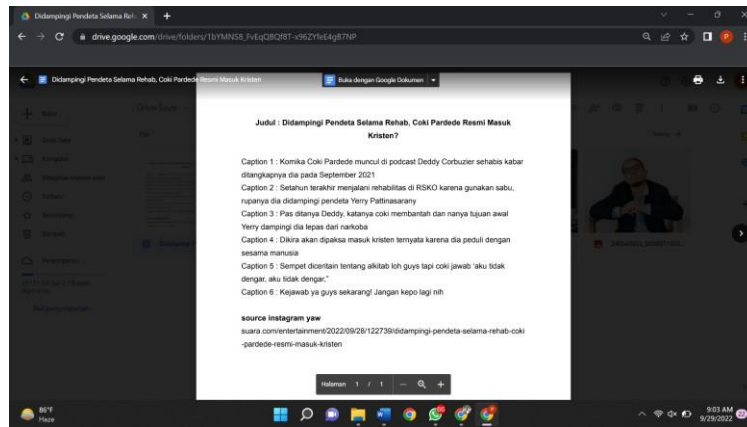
Didampingi Pendeta Selama Reh ×

drive.google.com/drive/folders/1bYMNS8_FvEqQ8Qf8T-x96ZYfeE4gB7NP

Didampingi Pendeta Selama Rehab, Coki Pardede Resmi Masuk Kristen

Buka dengan Google Dokumen

Judul : Didampingi Pendeta Selama Rehab, Coki Pardede Resmi Masuk Kristen?

Caption 1 : Komika Coki Pardede muncul di podcast Deddy Corbuzier sehabis kabar ditangkapnya dia pada September 2021

Caption 2 : Setahun terakhir menjalani rehabilitas di RSKO karena gunakan sabu, rupanya dia didampingi pendeta Yerry Pattinasarany

Caption 3 : Pas ditanya Deddy, katanya coki membantah dan nanya tujuan awal Yerry dampingi dia lepas dari narkoba

Caption 4 : Dikira akan dipaksa masuk kristen ternyata karena dia peduli dengan sesama manusia

Caption 5 : Sempet diceritain tentang alkitab loh guys tapi coki jawab 'aku tidak dengar, aku tidak dengar,"

Caption 6 : Kejawab ya guys sekarang! Jangan kepo lagi nih

source instagram yaw

suara.com/entertainment/2022/09/28/122739/didampingi-pendeta-selama-rehab-coki-pardede-resmi-masuk-kristen

Halaman 1 / 1

86°F
Haze

9:03 AM
9/29/2022